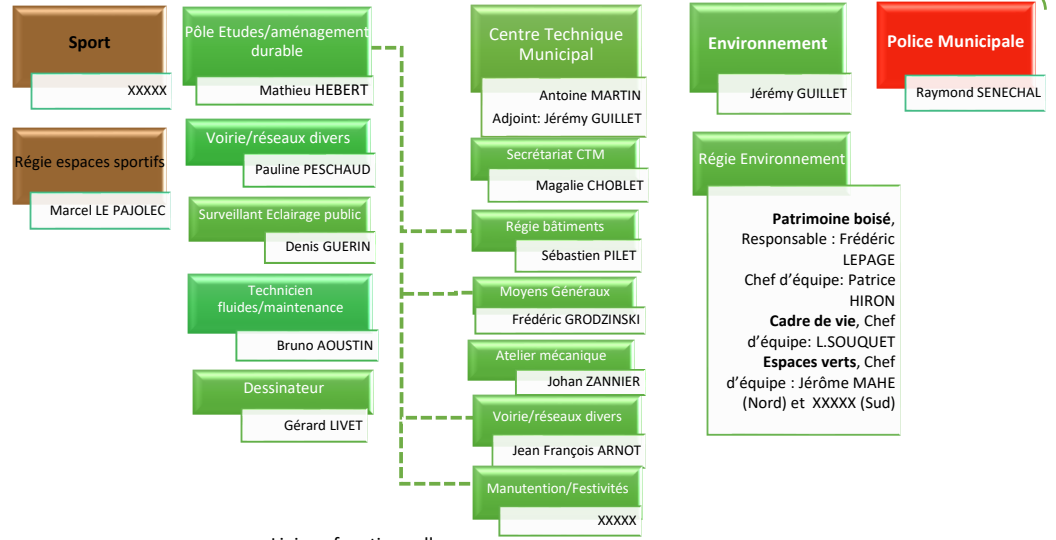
Sport

XXXXX

Régie espaces sportifs

Marcel LE PAJOLEC

Pôle Etudes/aménagement durable

Mathieu HEBERT

Voirie/réseaux divers

Pauline PESCHAUD

Surveillant Eclairage public

Denis GUERIN

Technicien fluides/maintenance

Bruno AOUSTIN

Dessinateur

Gérard LIVET

Centre Technique Municipal

Antoine MARTIN
Adjoint: Jérémy GUILLET

Secrétariat CTM

Magalie CHOBLET

Régie bâtiments

Sébastien PILET

Moyens Généraux

Frédéric GRODZINSKI

Atelier mécanique

Johan ZANNIER

Voirie/réseaux divers

Jean François ARNOT

Manutention/Festivités

XXXXX

Environnement

Jérémy GUILLET

Régie Environnement

**Patrimoine boisé**, Responsable : Frédéric LEPAGE
Chef d'équipe: Patrice HIRON
**Cadre de vie**, Chef d'équipe: L.SOUQUET
**Espaces verts**, Chef d'équipe : Jérôme MAHE (Nord) et XXXXX (Sud)

Police Municipale

Raymond SENECHAL

Lien fonctionnel